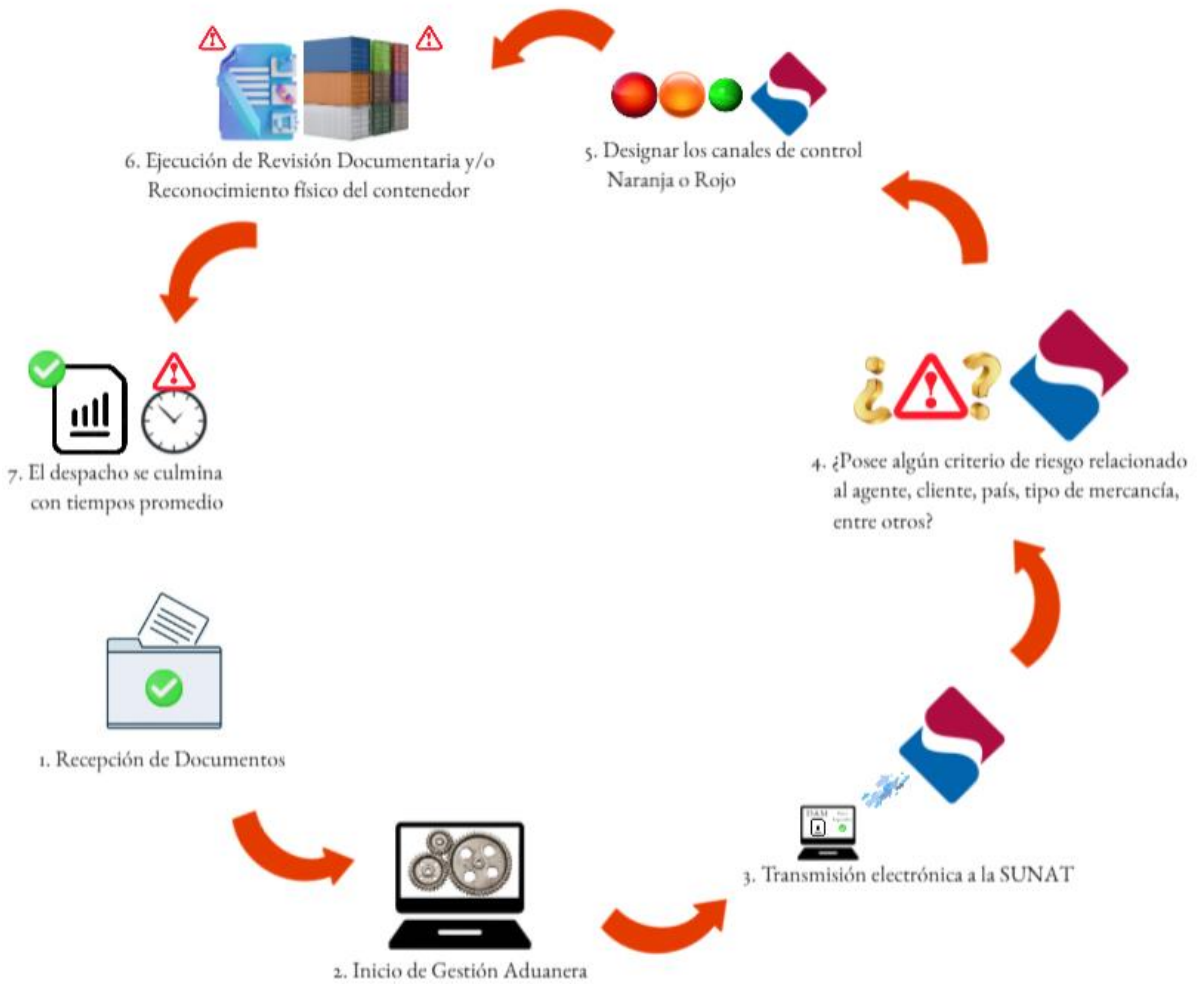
6. Ejecución de Revisión Documentaria y/o Reconocimiento físico del contenedor

5. Designar los canales de control Naranja o Rojo

7. El despacho se culmina con tiempos promedio

4. ¿Posee algún criterio de riesgo relacionado al agente, cliente, país, tipo de mercancía, entre otros?

1. Recepción de Documentos

DAM

3. Transmisión electrónica a la SUNAT

2. Inicio de Gestión Aduanera